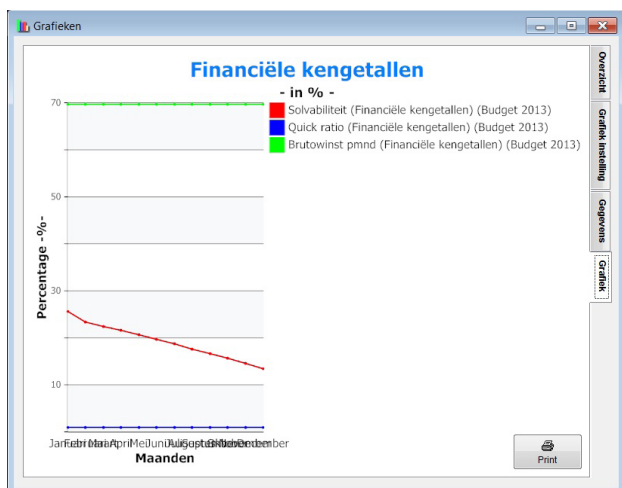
Grafieken

Financiële kengetallen

- in % -

Solvabiliteit (Financiële kengetallen) (Budget 2013)
Quick ratio (Financiële kengetallen) (Budget 2013)
Brutowinst pmnd (Financiële kengetallen) (Budget 2013)

70
50
30
10

Percentage -%-

JanFebrMaarApriMeiJuniJuliAugustSeptOktoNovemDecember

Maanden

Print

Overzicht
Grafiek instelling
Gegevens
Grafiek